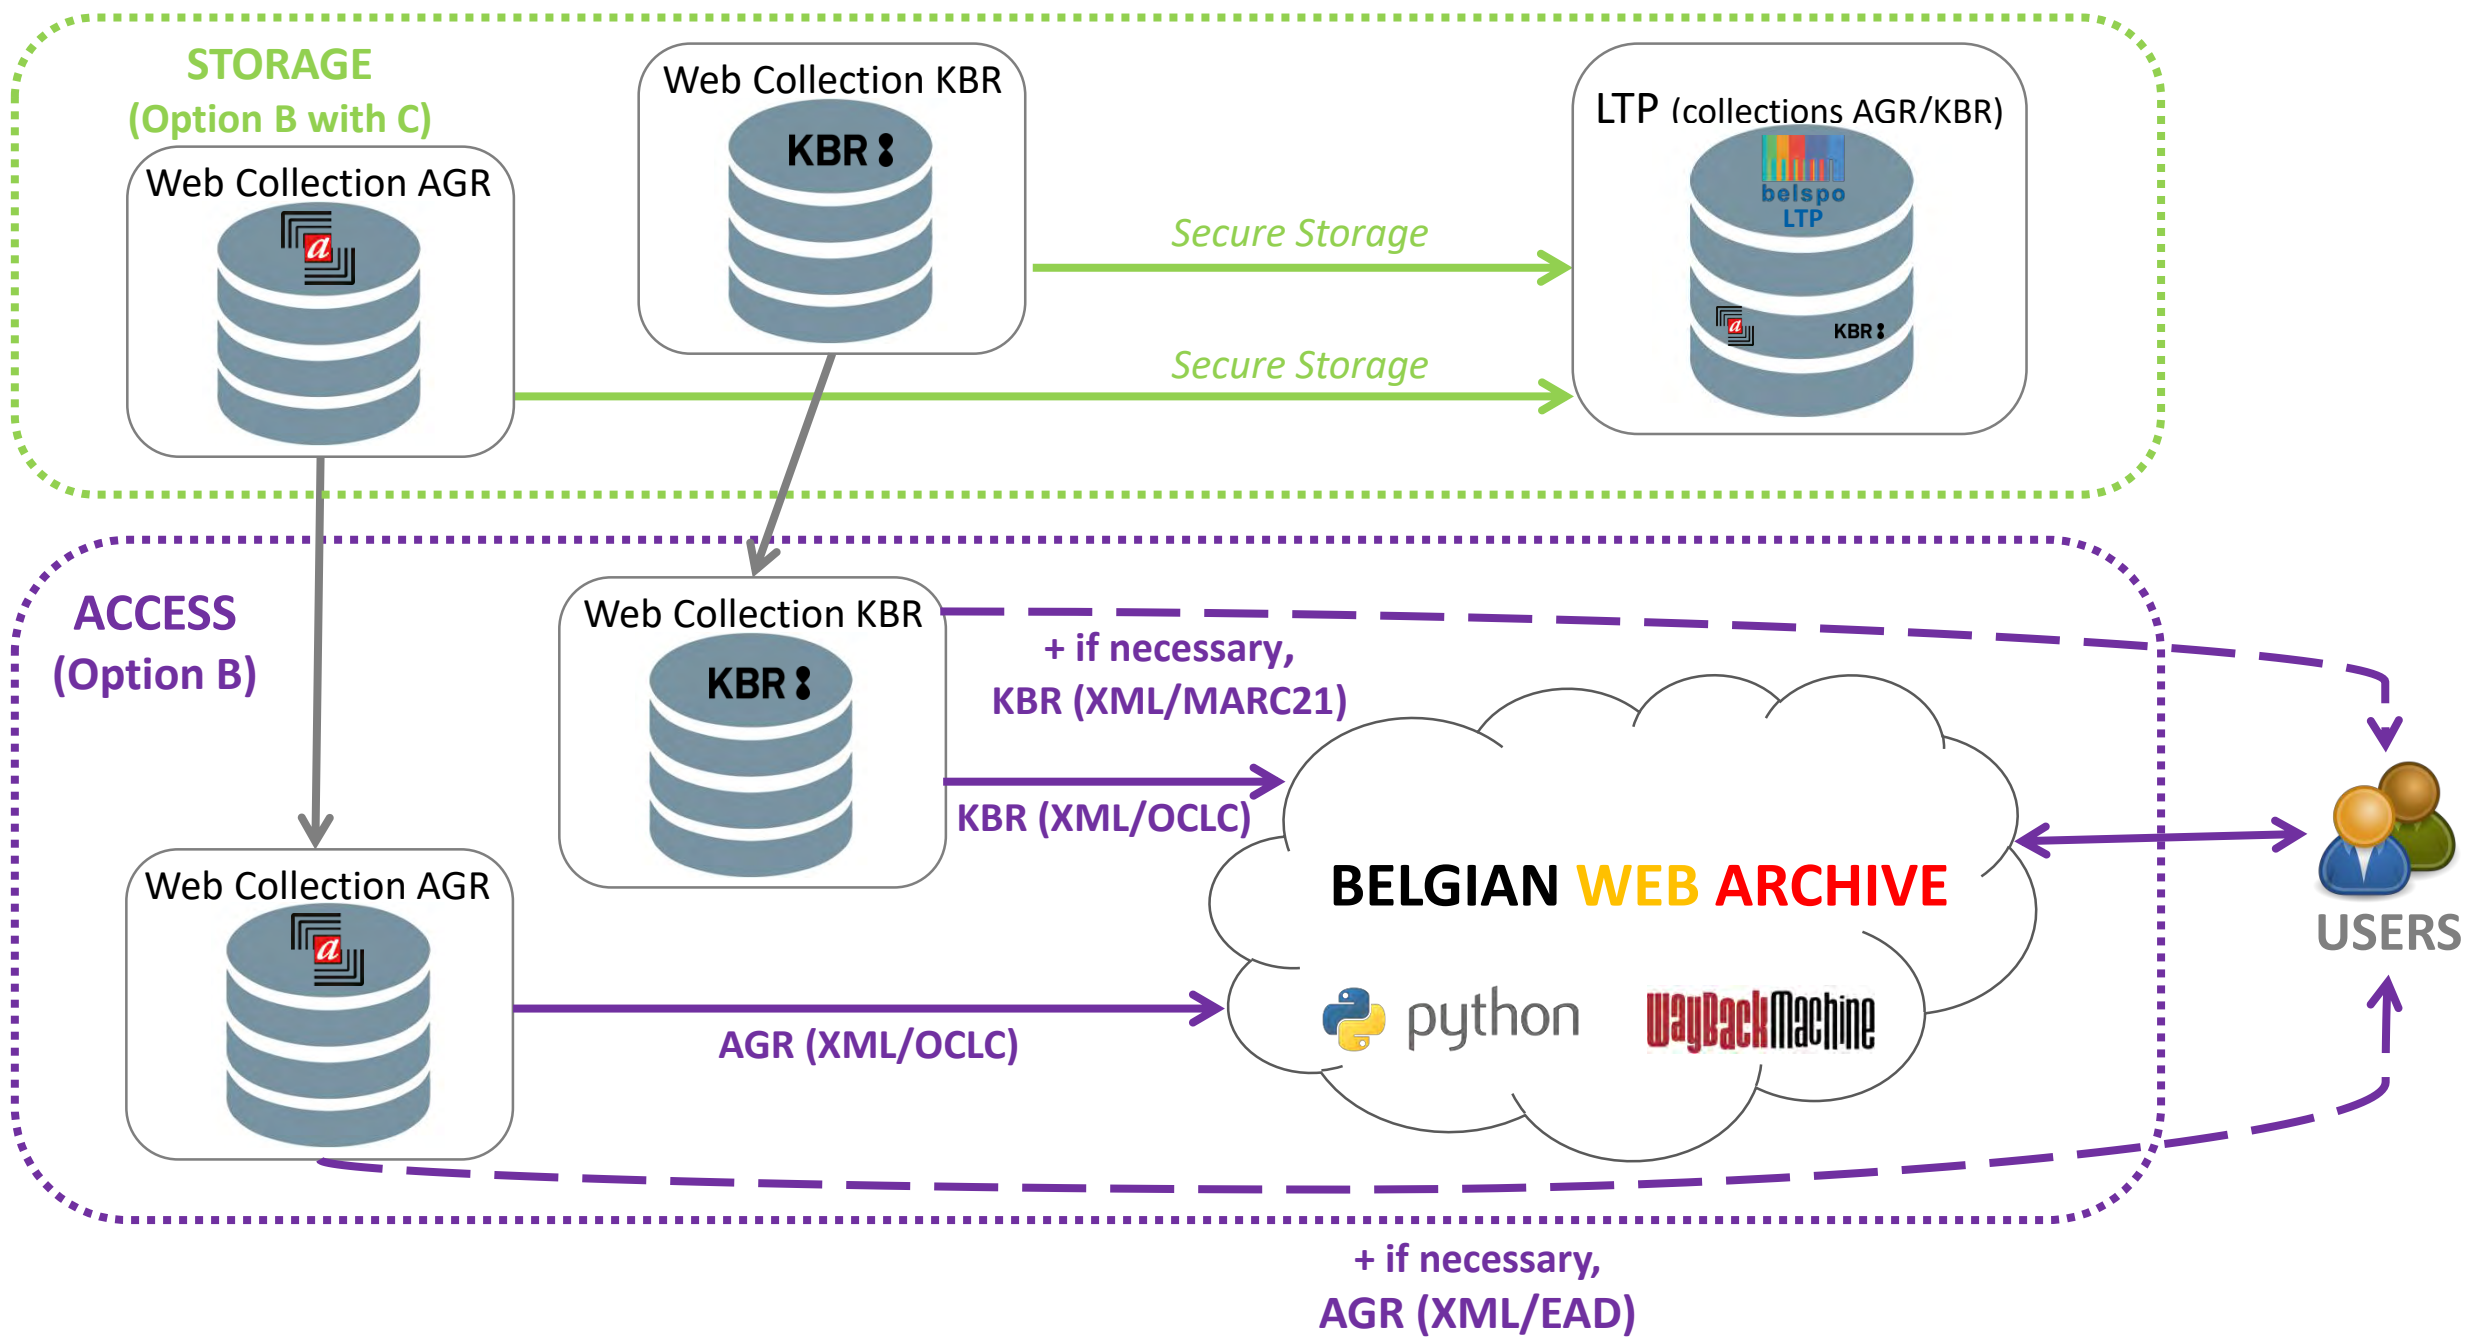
STORAGE
(Option B with C)

Web Collection AGR

a

Web Collection KBR

KBR

Secure Storage

Secure Storage

LTP (collections AGR/KBR)

belspo
LTP

a

KBR

ACCESS
(Option B)

Web Collection KBR

KBR

+ if necessary,
KBR (XML/MARC21)

KBR (XML/OCLC)

BELGIAN WEB ARCHIVE

python

WayBackMachine

USERS

Web Collection AGR

a

AGR (XML/OCLC)

+ if necessary,
AGR (XML/EAD)